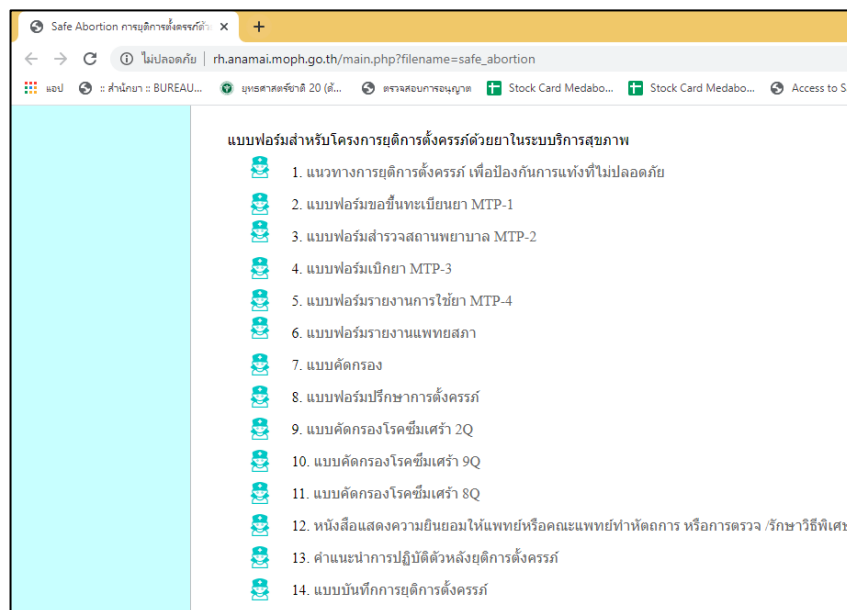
Safe Abortion การยุติการตั้งครรภ์ด้ว ×

ไม่ปลอดภัย | rh.anamai.moph.go.th/main.php?filename=safe_abortion

แอป :: สำนักยา :: BUREAU... ยุทธศาสตร์ชาติ 20 (ด้... ตรวจสอบการอนุญาต Stock Card Medabo... Stock Card Medabo... Access to S

แบบฟอร์มสำหรับโครงการยุติการตั้งครรภ์ด้วยยาในระบบบริการสุขภาพ

1. แนวทางการยุติการตั้งครรภ์ เพื่อป้องกันการแท้งที่ไม่ปลอดภัย

2. แบบฟอร์มขอขึ้นทะเบียนยา MTP-1

3. แบบฟอร์มสำรวจสถานพยาบาล MTP-2

4. แบบฟอร์มเบิกยา MTP-3

5. แบบฟอร์มรายงานการใช้ยา MTP-4

6. แบบฟอร์มรายงานแพทยสภา

7. แบบคัดกรอง

8. แบบฟอร์มปรึกษาการตั้งครรภ์

9. แบบคัดกรองโรคซึมเศร้า 2Q

10. แบบคัดกรองโรคซึมเศร้า 9Q

11. แบบคัดกรองโรคซึมเศร้า 8Q

12. หนังสือแสดงความยินยอมให้แพทย์หรือคณะแพทย์ทำหัตถการ หรือการตรวจ /รักษาวิธีพิเศษ

13. คำแนะนำการปฏิบัติตัวหลังยุติการตั้งครรภ์

14. แบบบันทึกการยุติการตั้งครรภ์